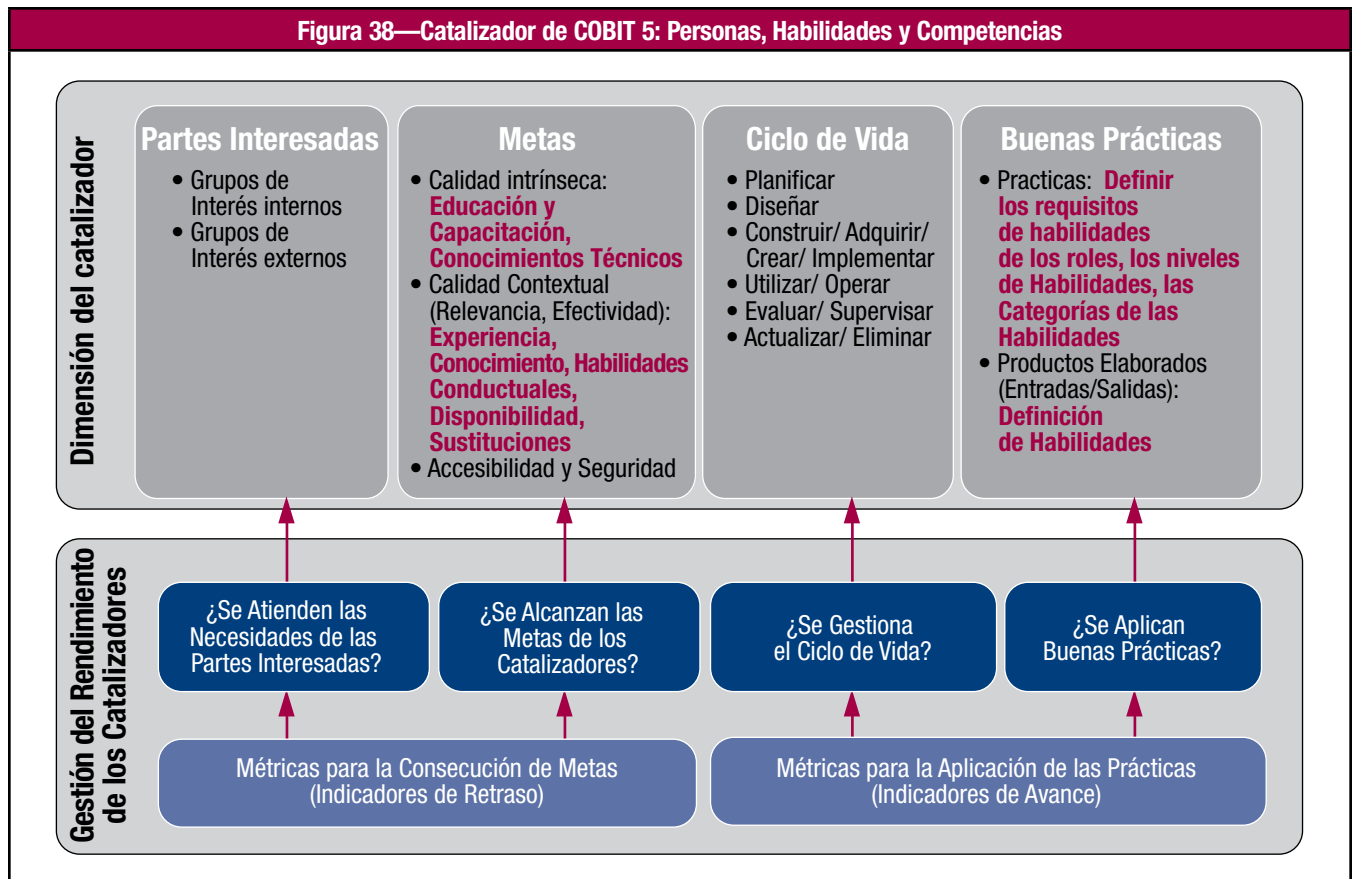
Figura 38—Catalizador de COBIT 5: Personas, Habilidades y Competencias

Dimensión del catalizador

Partes Interesadas
• Grupos de Interés internos
• Grupos de Interés externos

Metas
• Calidad intrínseca: Educación y Capacitación, Conocimientos Técnicos
• Calidad Contextual (Relevancia, Efectividad): Experiencia, Conocimiento, Habilidades Conductuales, Disponibilidad, Sustituciones
• Accesibilidad y Seguridad

Ciclo de Vida
• Planificar
• Diseñar
• Construir/ Adquirir/ Crear/ Implementar
• Utilizar/ Operar
• Evaluar/ Supervisar
• Actualizar/ Eliminar

Buenas Prácticas
• Practicas: Definir los requisitos de habilidades de los roles, los niveles de Habilidades, las Categorías de las Habilidades
• Productos Elaborados (Entradas/Salidas): Definición de Habilidades

Gestión del Rendimiento de los Catalizadores

¿Se Atienden las Necesidades de las Partes Interesadas?

¿Se Alcanzan las Metas de los Catalizadores?

¿Se Gestiona el Ciclo de Vida?

¿Se Aplican Buenas Prácticas?

Métricas para la Consecución de Metas (Indicadores de Retraso)

Métricas para la Aplicación de las Prácticas (Indicadores de Avance)